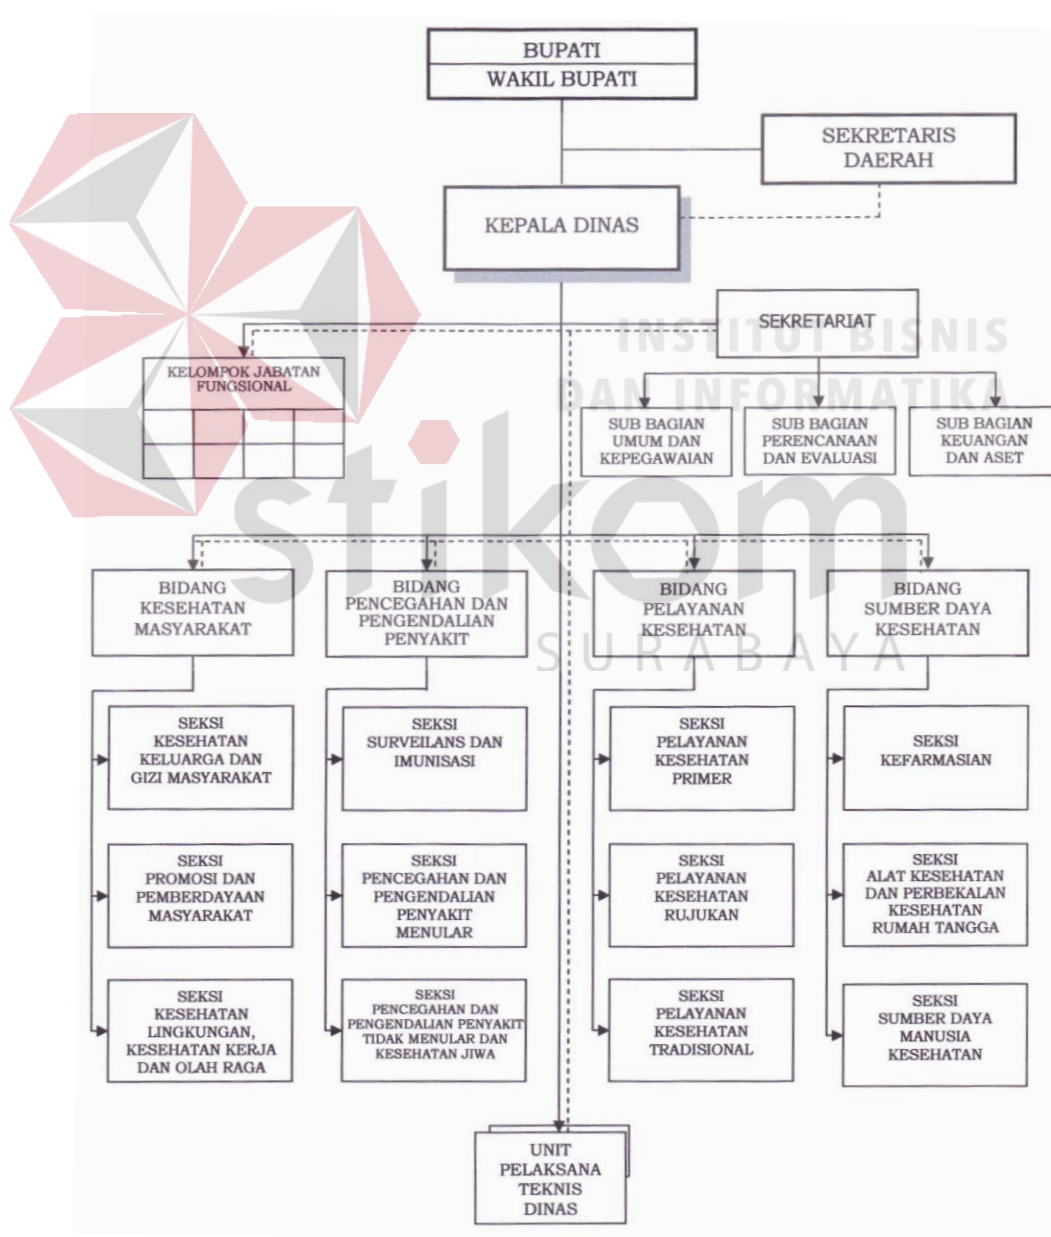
BUPATI
WAKIL BUPATI

SEKRETARIS DAERAH

KEPALA DINAS

SEKRETARIAT

INSTITUT BISNIS DAN INFORMATIKA

KELOMPOK JABATAN FUNGSIONAL

SUB BAGIAN UMUM DAN KEPEGAWAIAN

SUB BAGIAN PERENCANAAN DAN EVALUASI

SUB BAGIAN KEUANGAN DAN ASET

stikom

SURABAYA

BIDANG KESEHATAN MASYARAKAT

BIDANG PENCEGAHAN DAN PENGENDALIAN PENYAKIT

BIDANG PELAYANAN KESEHATAN

BIDANG SUMBER DAYA KESEHATAN

SEKSI KESEHATAN KELUARGA DAN GIZI MASYARAKAT

SEKSI SURVEILANS DAN IMUNISASI

SEKSI PELAYANAN KESEHATAN PRIMER

SEKSI KEFARMASIAN

SEKSI PROMOSI DAN PEMBERDAYAAN MASYARAKAT

SEKSI PENCEGAHAN DAN PENGENDALIAN PENYAKIT MENULAR

SEKSI PELAYANAN KESEHATAN RUJUKAN

SEKSI ALAT KESEHATAN DAN PERBEKALAN KESEHATAN RUMAH TANGGA

SEKSI KESEHATAN LINGKUNGAN, KESEHATAN KERJA DAN OLAH RAGA

SEKSI PENCEGAHAN DAN PENGENDALIAN PENYAKIT TIDAK MENULAR DAN KESEHATAN JIWA

SEKSI PELAYANAN KESEHATAN TRADISIONAL

SEKSI SUMBER DAYA MANUSIA KESEHATAN

UNIT PELAKSANA TEKNIS DINAS